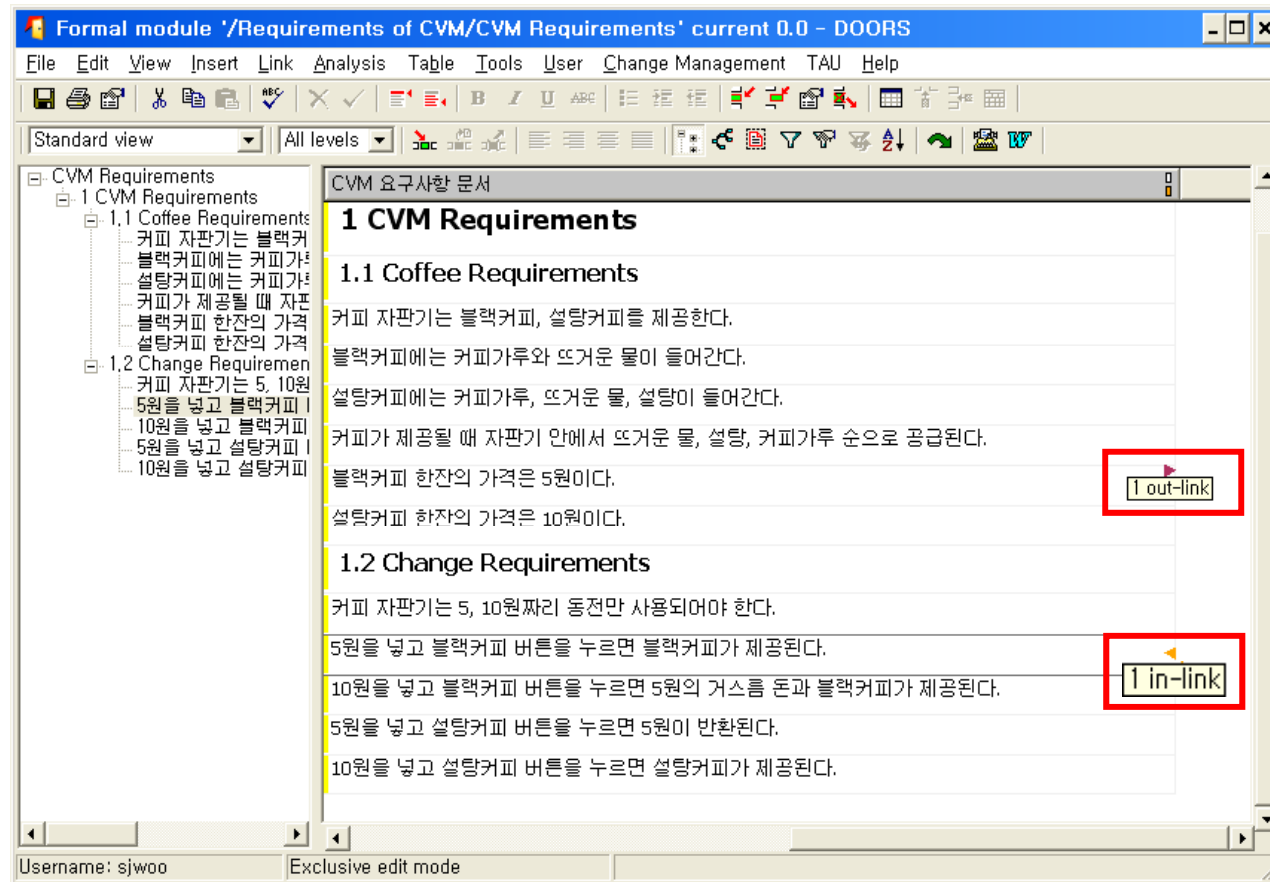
Formal module '/Requirements of CVM/CVM Requirements' current 0.0 - DOORS

File Edit View Insert Link Analysis Table Tools User Change Management TAU Help

Standard view | All levels

CVM Requirements
1 CVM Requirements
1.1 Coffee Requirements
커피 자판기는 블랙커
블랙커피에는 커피가
설탕커피에는 커피가
커피가 제공될 때 자판
블랙커피 한잔의 가격
설탕커피 한잔의 가격
1.2 Change Requiremen
커피 자판기는 5, 10원
5원을 넣고 블랙커피
10원을 넣고 블랙커피
5원을 넣고 설탕커피
10원을 넣고 설탕커피

CVM 요구사항 문서

1 CVM Requirements

1.1 Coffee Requirements

커피 자판기는 블랙커피, 설탕커피를 제공한다.

블랙커피에는 커피가루와 뜨거운 물이 들어간다.

설탕커피에는 커피가루, 뜨거운 물, 설탕이 들어간다.

커피가 제공될 때 자판기 안에서 뜨거운 물, 설탕, 커피가루 순으로 공급된다.

블랙커피 한잔의 가격은 5원이다.

1 out-link

설탕커피 한잔의 가격은 10원이다.

1.2 Change Requirements

커피 자판기는 5, 10원짜리 동전만 사용되어야 한다.

5원을 넣고 블랙커피 버튼을 누르면 블랙커피가 제공된다.

1 in-link

10원을 넣고 블랙커피 버튼을 누르면 5원의 거스름 돈과 블랙커피가 제공된다.

5원을 넣고 설탕커피 버튼을 누르면 5원이 반환된다.

10원을 넣고 설탕커피 버튼을 누르면 설탕커피가 제공된다.

Username: sjwoo | Exclusive edit mode